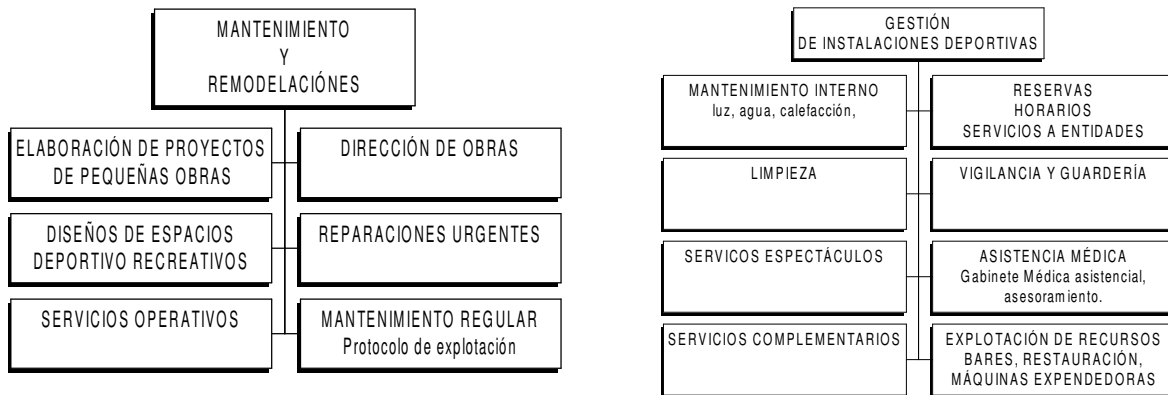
MANTENIMIENTO
Y
REMODELACIÓNES

ELABORACIÓN DE PROYECTOS DE PEQUEÑAS OBRAS

DIRECCIÓN DE OBRAS

DISEÑOS DE ESPACIOS DEPORTIVO RECREATIVOS

REPARACIONES URGENTES

SERVICIOS OPERATIVOS

MANTENIMIENTO REGULAR
Protocolo de explotación

GESTIÓN
DE INSTALACIONES DEPORTIVAS

MANTENIMIENTO INTERNO
luz, agua, calefacción,

RESERVAS
HORARIOS
SERVICIOS A ENTIDADES

LIMPIEZA

VIGILANCIA Y GUARDERÍA

SERVICOS ESPECTÁCULOS

ASISTENCIA MÉDICA
Gabinete Médica asistencial, asesoramiento.

SERVICIOS COMPLEMENTARIOS

EXPLOTACIÓN DE RECURSOS
BARES, RESTAURACIÓN,
MÁQUINAS EXPENDEDORAS